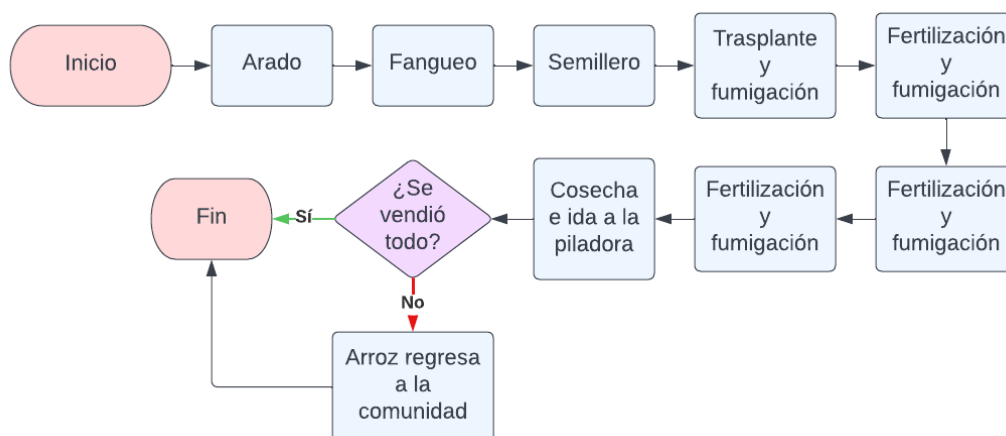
Inicio

Arado

Fangueo

Semillero

Trasplante y fumigación

Fertilización y fumigación

Fertilización y fumigación

Fertilización y fumigación

Cosecha e ida a la piladora

¿Se vendió todo?

Sí

Fin

No

Arroz regresa a la comunidad